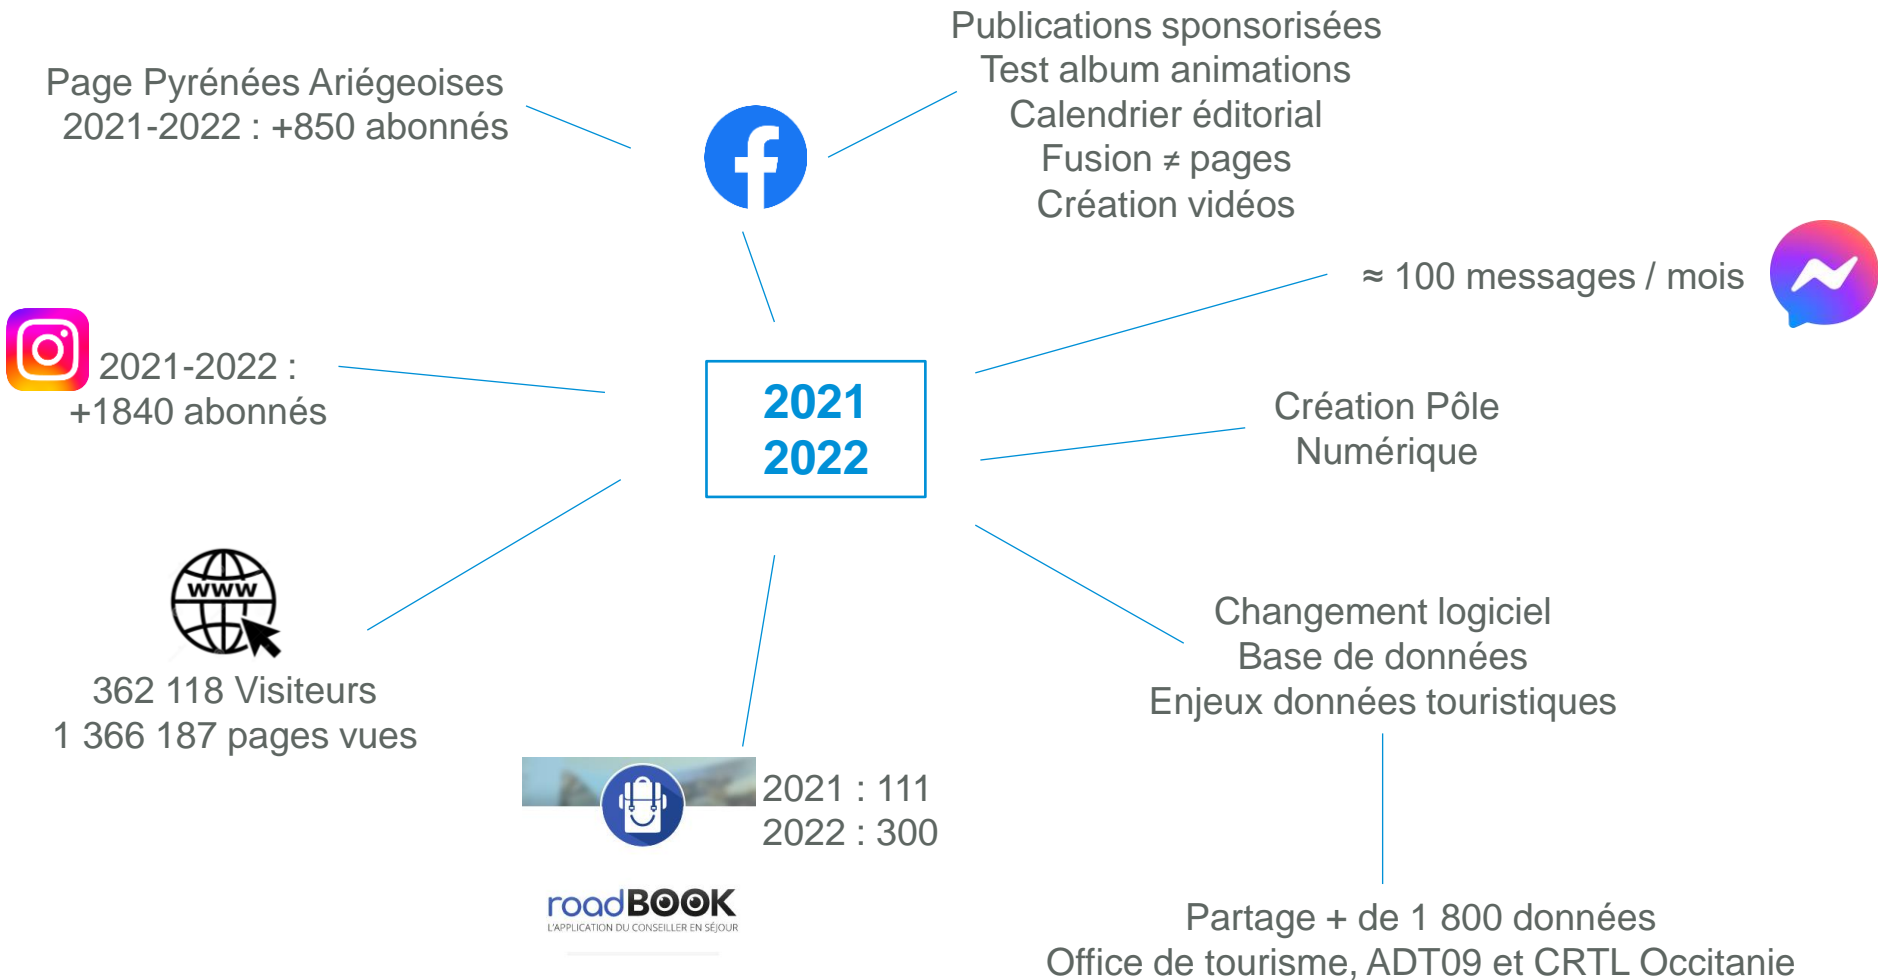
Page Pyrénées Ariégeoises
2021-2022 : +850 abonnés

Publications sponsorisées
Test album animations
Calendrier éditorial
Fusion ≠ pages
Création vidéos

≈ 100 messages / mois

2021-2022 :
+1840 abonnés

2021
2022

Création Pôle
Numérique

WWW

362 118 Visiteurs
1 366 187 pages vues

Changement logiciel
Base de données
Enjeux données touristiques

2021 : 111
2022 : 300

roadBOOK
L'APPLICATION DU CONSEILLER EN SÉJOUR

Partage + de 1 800 données
Office de tourisme, ADT09 et CRTL Occitanie